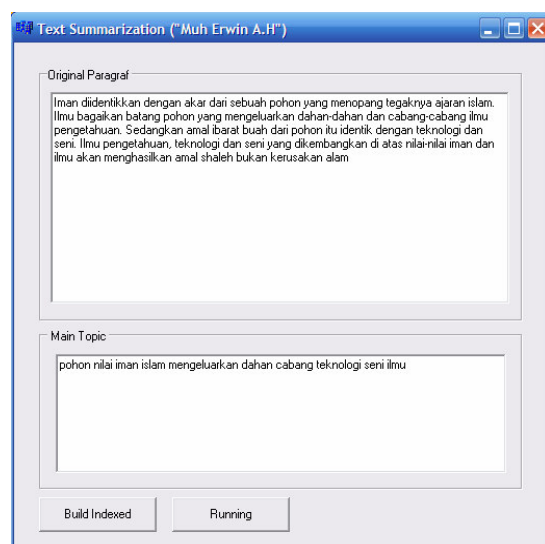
Text Summarization ("Muh Erwin A.H")

Original Paragraf

Iman diidentikkan dengan akar dari sebuah pohon yang menopang tegaknya ajaran islam. Ilmu bagaikan batang pohon yang mengeluarkan dahan-dahan dan cabang-cabang ilmu pengetahuan. Sedangkan amal ibarat buah dari pohon itu identik dengan teknologi dan seni. Ilmu pengetahuan, teknologi dan seni yang dikembangkan di atas nilai-nilai iman dan ilmu akan menghasilkan amal shaleh bukan kerusakan alam

Main Topic

pohon nilai iman islam mengeluarkan dahan cabang teknologi seni ilmu

Build Indexed

Running